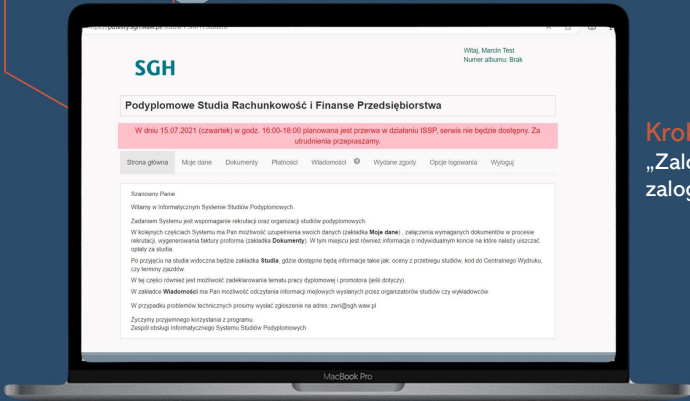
https://podyplomowe.sgh.waw.pl/

SGH

Witaj, Marcin Test
Numer albumu: Brak

Podyplomowe Studia Rachunkowość i Finanse Przedsiębiorstwa

W dniu 15.07.2021 (czwartek) w godz. 16:00-18:00 planowana jest przerwa w działaniu ISSP, serwis nie będzie dostępny. Za utrudnienia przepraszamy.

Strona główna Moje dane Dokumenty Płatności Wiadomości Wydane zgody Opcje logowania Wyloguj

Szanowny Panie

Witamy w Informatycznym Systemie Studiów Podyplomowych.

Zadaniem Systemu jest wspomaganie rekrutacji oraz organizacji studiów podyplomowych.

W kolejnych częściach Systemu ma Pan możliwość uzupełnienia swoich danych (zakładka **Moje dane**) , załączenia wymaganych dokumentów w procesie rekrutacji, wygenerowania faktury proforma (zakładka **Dokumenty**). W tym miejscu jest również informacja o indywidualnym koncie na które należy uiszczać opłaty za studia.

Po przyjęciu na studia widoczna będzie zakładka **Studia**, gdzie dostępne będą informacje takie jak: oceny z przebiegu studiów, kod do Centralnego Wydruku, czy terminy zjazdów.

W tej części również jest możliwość zadeklarowania tematu pracy dyplomowej i promotora (jeśli dotyczy).

W zakładce **Wiadomości** ma Pan możliwość odczytania informacji mejlowych wysłanych przez organizatorów studiów czy wykładowców.

W przypadku problemów technicznych prosimy wysłać zgłoszenie na adres: zwn@sgh.waw.pl

Życzymy przyjemnego korzystania z programu.
Zespół obsługi Informatycznego Systemu Studiów Podyplomowych

MacBook Pro

Krok
„Zalo
zalog